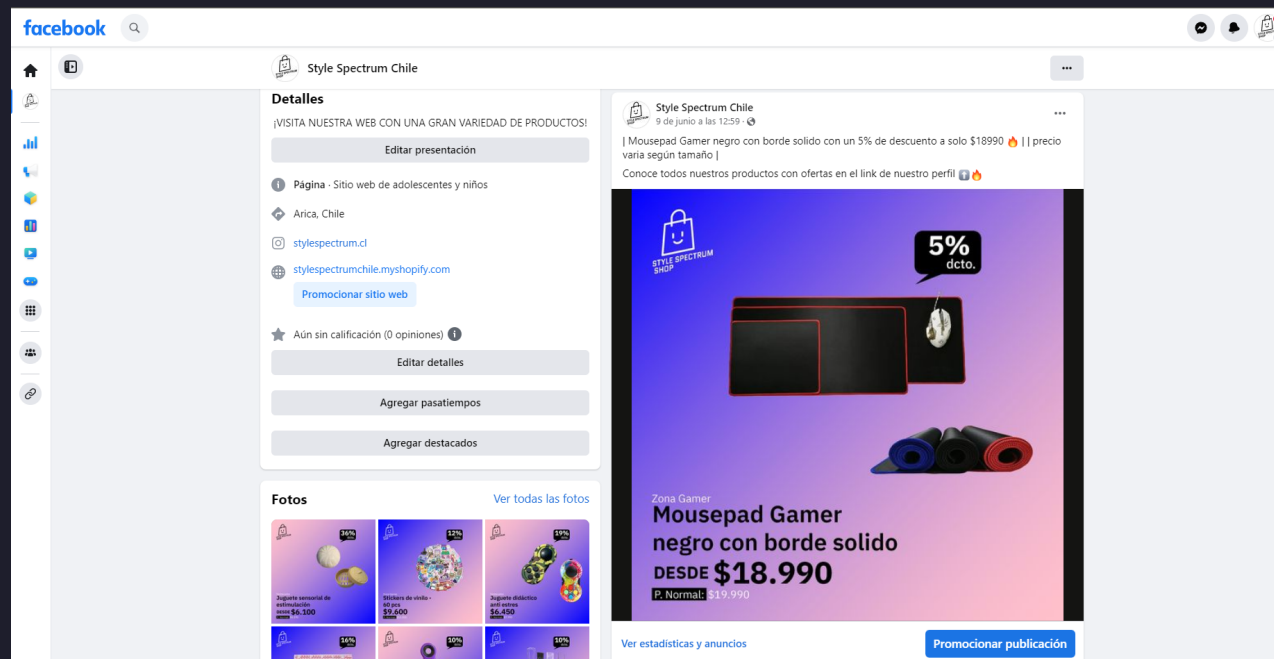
facebook

Style Spectrum Chile

Detalles

¡VISITA NUESTRA WEB CON UNA GRAN VARIEDAD DE PRODUCTOS!

Editar presentación

Página · Sitio web de adolescentes y niños

Arica, Chile

stylespectrum.cl

stylespectrumchile.myshopify.com

Promocionar sitio web

Aún sin calificación (0 opiniones)

Editar detalles

Agregar pasatiempos

Agregar destacados

Fotos

Ver todas las fotos

36%

Juguete sensorial de estimulación
DESDE $6.100

12%

Stickers de vinilo - 60 pcs
$9.600

19%

Juguete didáctico anti estres
$6.450

16%

10%

10%

Style Spectrum Chile
9 de junio a las 12:59 ·

| Mousepad Gamer negro con borde solido con un 5% de descuento a solo $18990 🔥 | | precio varia según tamaño |

Conoce todos nuestros productos con ofertas en el link de nuestro perfil ⬆️🔥

STYLE SPECTRUM SHOP

5% dcto.

Zona Gamer

Mousepad Gamer negro con borde solido

DESDE $18.990

P. Normal: $19.990

Ver estadísticas y anuncios

Promocionar publicación